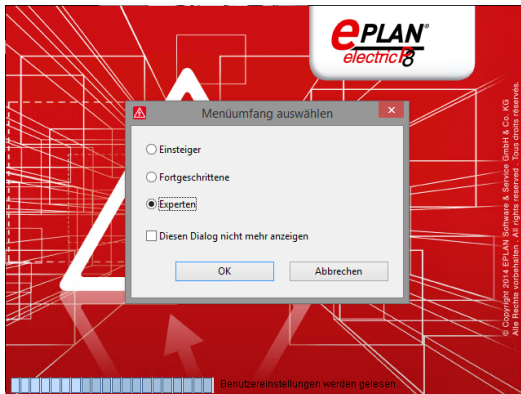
ePLAN®
electric P8

Menüumfang auswählen

Einsteiger

Fortgeschrittene

Experten

Diesen Dialog nicht mehr anzeigen

OK

Abbrechen

© Copyright 2014 EPLAN Software & Service GmbH & Co. KG.
Alle Rechte vorbehalten - All rights reserved - Tous droits réservés.

Benutzereinstellungen werden gelesen.